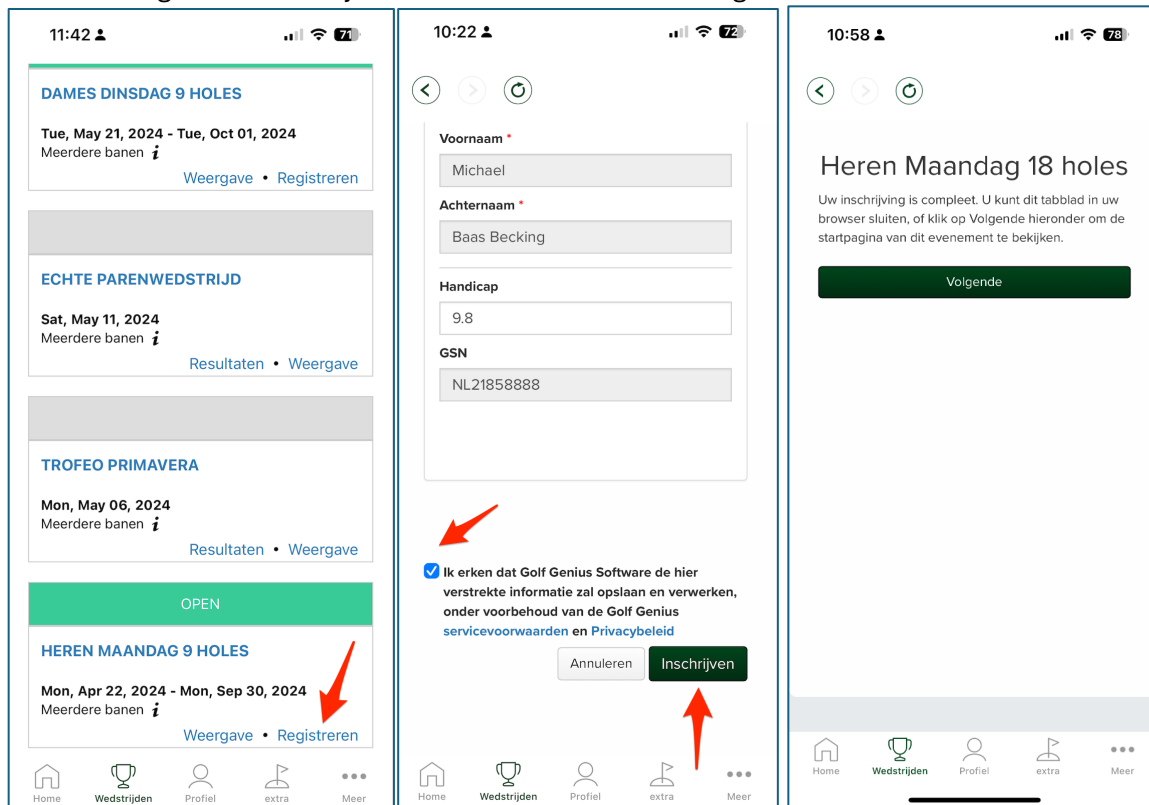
11:42 71

DAMES DINSDAG 9 HOLES

Tue, May 21, 2024 - Tue, Oct 01, 2024
Meerdere banen $i$

Weergave • Registreren

ECHTE PARENWEDSTRIJD

Sat, May 11, 2024
Meerdere banen $i$

Resultaten • Weergave

TROFEO PRIMAVERA

Mon, May 06, 2024
Meerdere banen $i$

Resultaten • Weergave

OPEN

HEREN MAANDAG 9 HOLES

Mon, Apr 22, 2024 - Mon, Sep 30, 2024
Meerdere banen $i$

Weergave • Registreren

Home Wedstrijden Profiel extra Meer

10:22 72

Voornaam *
Michael
Achternaam *
Baas Becking
Handicap
9.8
GSN
NL21858888

Ik erken dat Golf Genius Software de hier verstrekte informatie zal opslaan en verwerken, onder voorbehoud van de Golf Genius servicevoorwaarden en Privacybeleid

Annuleren Inschrijven

Home Wedstrijden Profiel extra Meer

10:58 78

Heren Maandag 18 holes

Uw inschrijving is compleet. U kunt dit tabblad in uw browser sluiten, of klik op Volgende hieronder om de startpagina van dit evenement te bekijken.

Volgende

Home Wedstrijden Profiel extra Meer